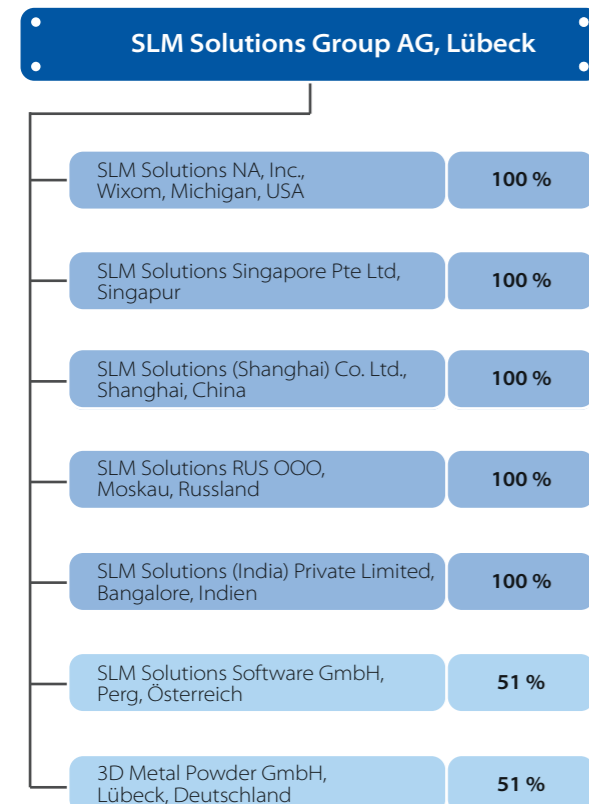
SLM Solutions Group AG, Lübeck

SLM Solutions NA, Inc., Wixom, Michigan, USA
100 %

SLM Solutions Singapore Pte Ltd, Singapur
100 %

SLM Solutions (Shanghai) Co. Ltd., Shanghai, China
100 %

SLM Solutions RUS OOO, Moskau, Russland
100 %

SLM Solutions (India) Private Limited, Bangalore, Indien
100 %

SLM Solutions Software GmbH, Perg, Österreich
51 %

3D Metal Powder GmbH, Lübeck, Deutschland
51 %